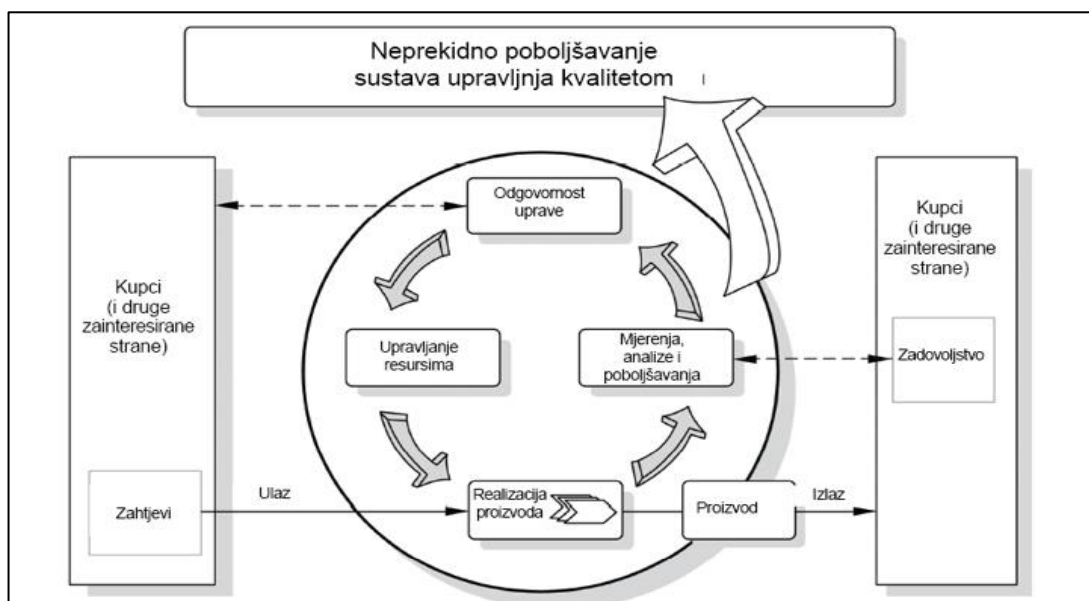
Neprekidno poboljšavanje sustava upravljnja kvalitetom

Kupci (i druge zainteresirane strane)

Zahtjevi

Ulaz

Odgovornost uprave

Upravljanje resursima

Mjerenja, analize i poboljšavanja

Realizacija proizvoda

Proizvod

Izlaz

Kupci (i druge zainteresirane strane)

Zadovoljstvo